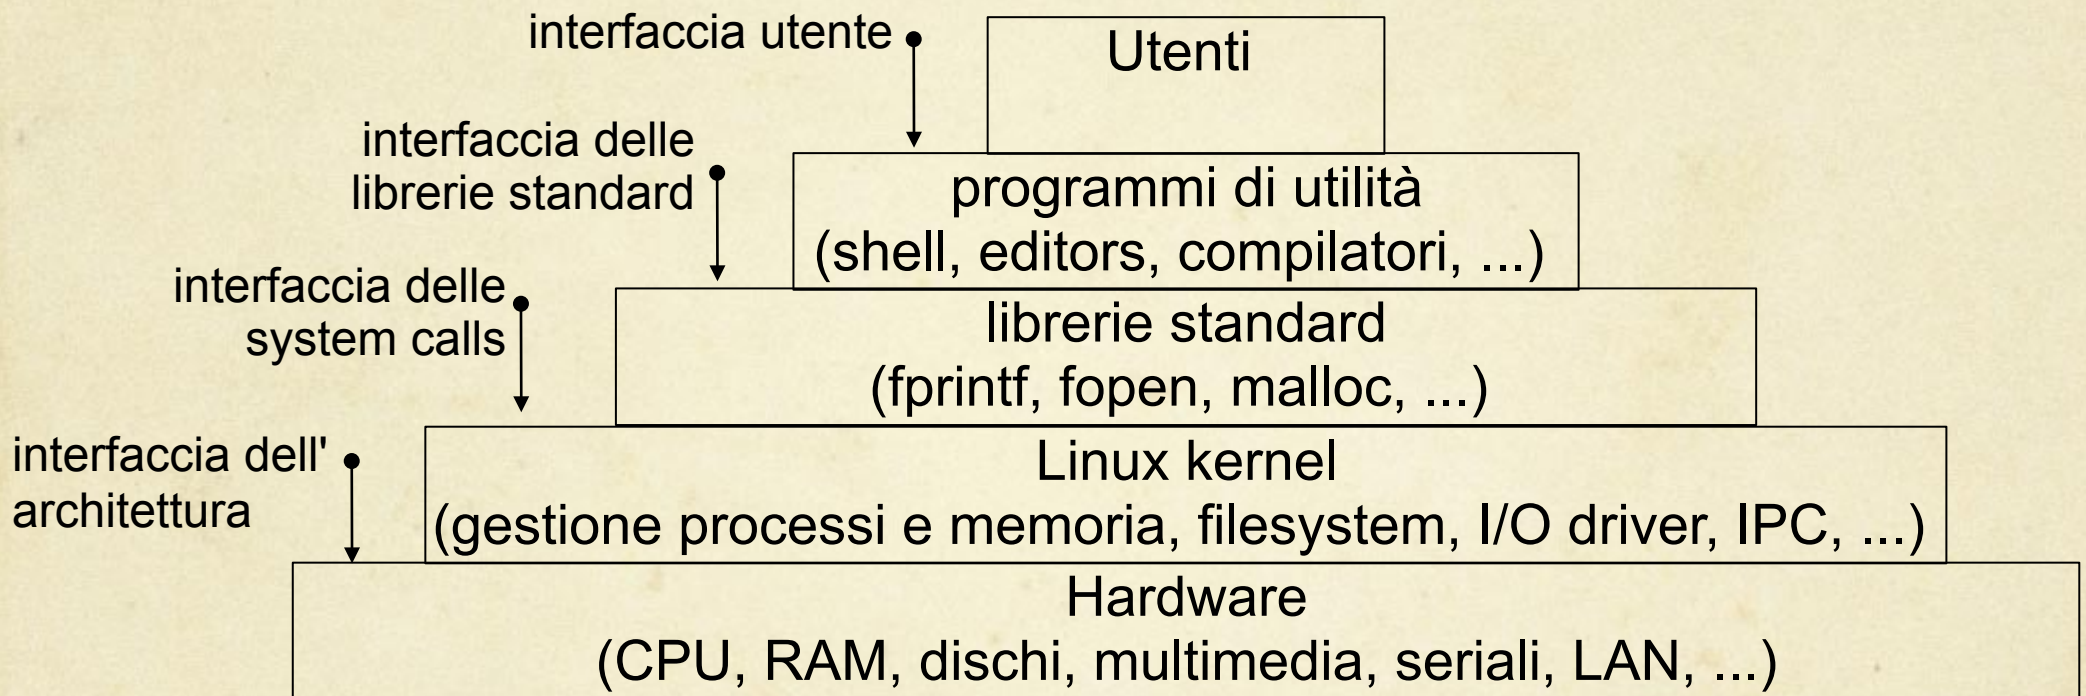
interfaccia utente

Utenti

interfaccia delle librerie standard

programmi di utilità
(shell, editors, compilatori, ...)

interfaccia delle system calls

librerie standard
(fprintf, fopen, malloc, ...)

interfaccia dell' architettura

Linux kernel
(gestione processi e memoria, filesystem, I/O driver, IPC, ...)

Hardware
(CPU, RAM, dischi, multimedia, seriali, LAN, ...)